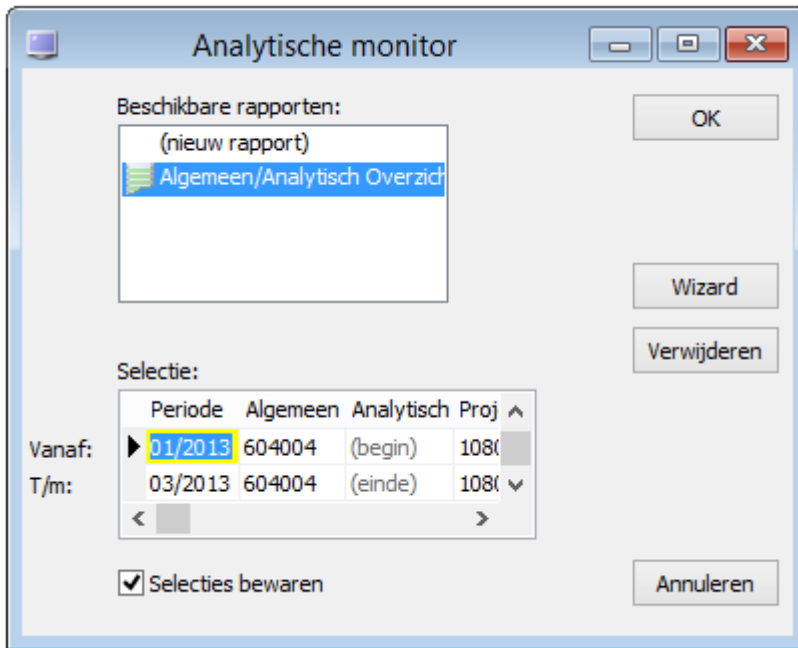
Analytische monitor

Beschikbare rapporten:

(nieuw rapport)

Algemeen/Analytisch Overzich

OK

Wizard

Verwijderen

Selectie:

| | Periode | Algemeen | Analytisch | Proj |
|---|---|---|---|---|
| Vanaf: | 01/2013 | 604004 | (begin) | 108( |
| T/m: | 03/2013 | 604004 | (einde) | 108( |

Selecties bewaren

Annuleren